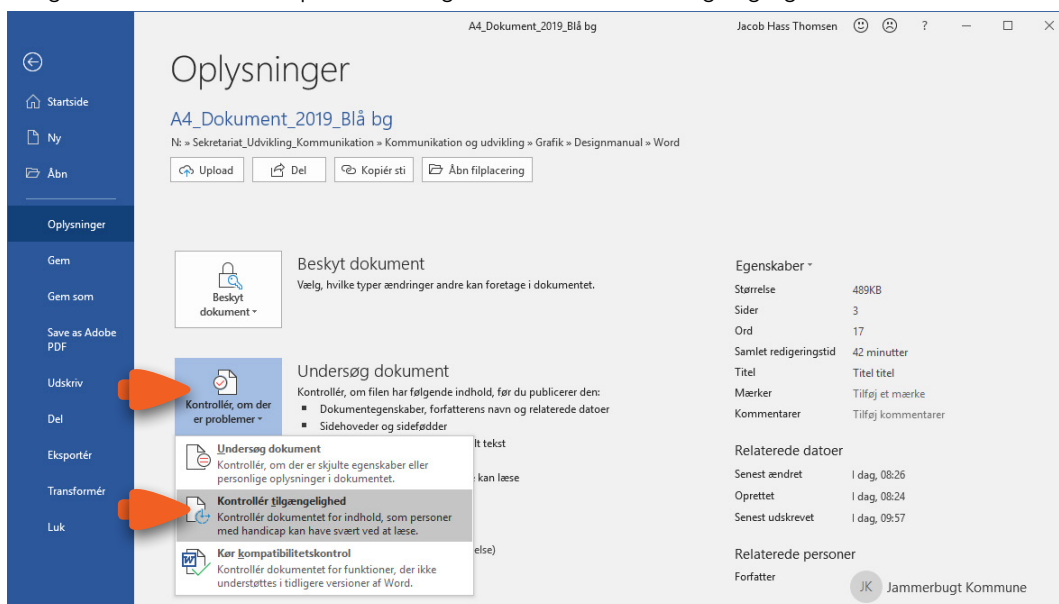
A4_Dokument_2019_Blå bg

Jacob Hass Thomsen ☺ ☹ ?

Startside

Ny

Åbn

Oplysninger

Gem

Gem som

Save as Adobe PDF

Udskriv

Del

Eksportér

Transformér

Luk

Oplysninger

A4_Dokument_2019_Blå bg

N: » Sekretariat_Udvikling_Kommunikation » Kommunikation og udvikling » Grafik » Designmanual » Word

Upload

Del

Kopiér sti

Åbn filplacering

Beskyt dokument

Beskyt dokument

Vælg, hvilke typer ændringer andre kan foretage i dokumentet.

Kontrollér, om der er problemer

Undersøg dokument

Kontrollér, om filen har følgende indhold, før du publicerer den:

▪ Dokumentegenskaber, forfatterens navn og relaterede datoer

▪ Sidehoveder og sidefødder

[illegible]lt tekst

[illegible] kan læse

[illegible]else)

Undersøg dokument

Kontrollér, om der er skjulte egenskaber eller personlige oplysninger i dokumentet.

Kontrollér tilgængelighed

Kontrollér dokumentet for indhold, som personer med handicap kan have svært ved at læse.

Kør kompatibilitetskontrol

Kontrollér dokumentet for funktioner, der ikke understøttes i tidligere versioner af Word.

Egenskaber

| | |
|---|---|
| Størrelse | 489KB |
| Sider | 3 |
| Ord | 17 |
| Samlet redigeringstid | 42 minutter |
| Titel | Titel titel |
| Mærker | Tilføj et mærke |
| Kommentarer | Tilføj kommentarer |

Relaterede datoer

| | |
|---|---|
| Senest ændret | I dag, 08:26 |
| Oprettet | I dag, 08:24 |
| Senest udskrevet | I dag, 09:57 |

Relaterede personer

Forfatter

JK Jammerbugt Kommune